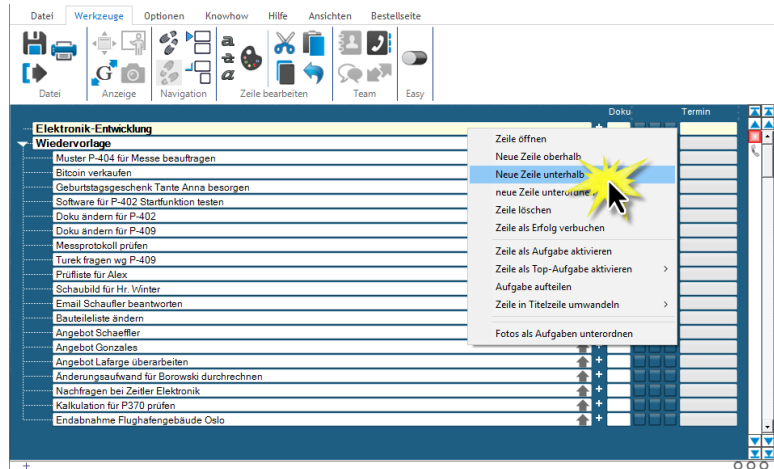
Datei Werkzeuge Optionen Knowhow Hilfe Ansichten Bestellseite

Datei Anzeige Navigation Zeile bearbeiten Team Easy

Doku Termin

Elektronik-Entwicklung
Wiedervorlage
Muster P-404 für Messe beauftragen
Bitcoin verkaufen
Geburtstagsgeschenk Tante Anna besorgen
Software für P-402 Startfunktion testen
Doku ändern für P-402
Doku ändern für P-409
Messprotokoll prüfen
Turek fragen wg P-409
Prüfliste für Alex
Schaubild für Hr. Winter
Email Schaufler beantworten
Bauteileliste ändern
Angebot Schaeffler
Angebot Gonzales
Angebot Lafarge überarbeiten
Änderungsaufwand für Borowski durchrechnen
Nachfragen bei Zeitler Elektronik
Kalkulation für P370 prüfen
Endabnahme Flughafengebäude Oslo

Zeile öffnen
Neue Zeile oberhalb
Neue Zeile unterhalb
neue Zeile unterordnen
Zeile löschen
Zeile als Erfolg verbuchen
Zeile als Aufgabe aktivieren
Zeile als Top-Aufgabe aktivieren >
Aufgabe aufteilen
Zeile in Titelzeile umwandeln >
Fotos als Aufgaben unterordnen